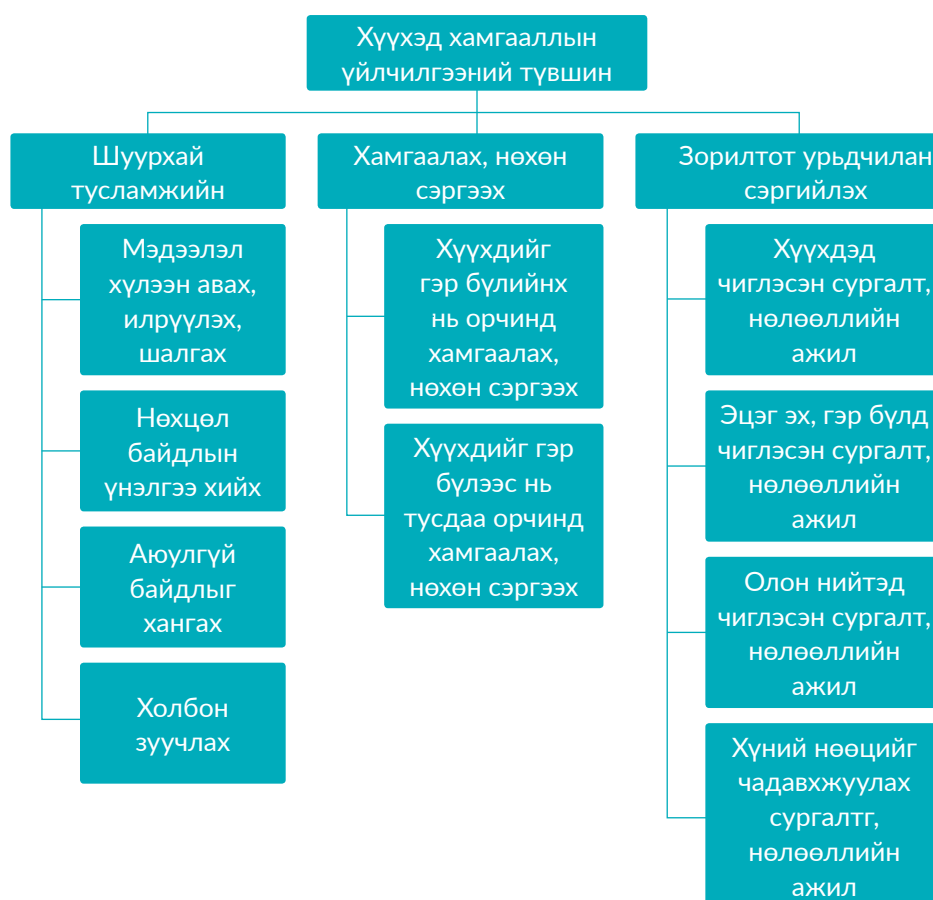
Хүүхэд хамгааллын үйлчилгээний түвшин

Шуурхай тусламжийн

Мэдээлэл хүлээн авах, илрүүлэх, шалгах

Нөхцөл байдлын үнэлгээ хийх

Аюулгүй байдлыг хангах

Холбон зуучлах

Хамгаалах, нөхөн сэргээх

Хүүхдийг гэр бүлийнх нь орчинд хамгаалах, нөхөн сэргээх

Хүүхдийг гэр бүлээс нь тусдаа орчинд хамгаалах, нөхөн сэргээх

Зорилтот урьдчилан сэргийлэх

Хүүхдэд чиглэсэн сургалт, нөлөөллийн ажил

Эцэг эх, гэр бүлд чиглэсэн сургалт, нөлөөллийн ажил

Олон нийтэд чиглэсэн сургалт, нөлөөллийн ажил

Хүний нөөцийг чадавхжуулах сургалтг, нөлөөллийн ажил